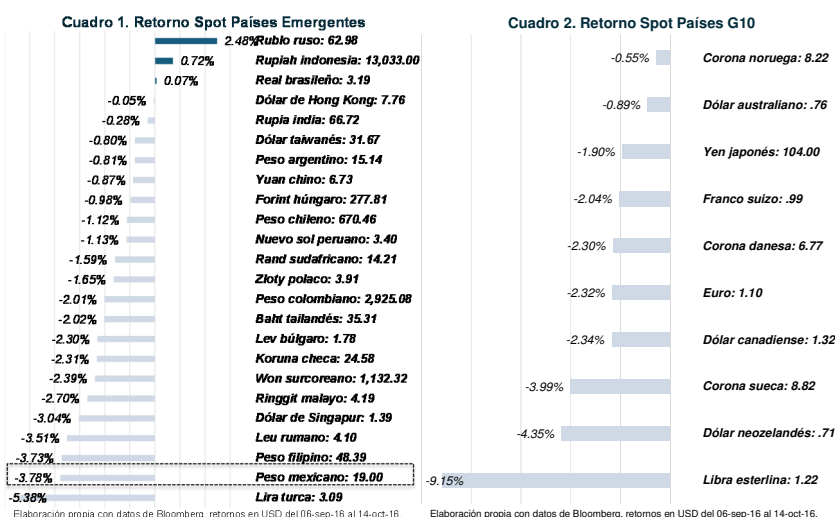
Cuadro 1. Retorno Spot Países Emergentes

| Retorno | Moneda |
|---|---|
| 2.48% | Rublo ruso: 62.98 |
| 0.72% | Rupiah indonesia: 13,033.00 |
| 0.07% | Real brasileño: 3.19 |
| -0.05% | Dólar de Hong Kong: 7.76 |
| -0.28% | Rupia india: 66.72 |
| -0.80% | Dólar taiwanés: 31.67 |
| -0.81% | Peso argentino: 15.14 |
| -0.87% | Yuan chino: 6.73 |
| -0.98% | Forint húngaro: 277.81 |
| -1.12% | Peso chileno: 670.46 |
| -1.13% | Nuevo sol peruano: 3.40 |
| -1.59% | Rand sudafricano: 14.21 |
| -1.65% | Zloty polaco: 3.91 |
| -2.01% | Peso colombiano: 2,925.08 |
| -2.02% | Baht tailandés: 35.31 |
| -2.30% | Lev búlgaro: 1.78 |
| -2.31% | Koruna checa: 24.58 |
| -2.39% | Won surcoreano: 1,132.32 |
| -2.70% | Ringgit malayo: 4.19 |
| -3.04% | Dólar de Singapur: 1.39 |
| -3.51% | Leu rumano: 4.10 |
| -3.73% | Peso filipino: 48.39 |
| -3.78% | Peso mexicano: 19.00 |
| -5.38% | Lira turca: 3.09 |

Elaboración propia con datos de Bloomberg, retornos en USD del 06-sep-16 al 14-oct-16.

Cuadro 2. Retorno Spot Países G10

| Retorno | Moneda |
|---|---|
| -0.55% | Corona noruega: 8.22 |
| -0.89% | Dólar australiano: .76 |
| -1.90% | Yen japonés: 104.00 |
| -2.04% | Franco suizo: .99 |
| -2.30% | Corona danesa: 6.77 |
| -2.32% | Euro: 1.10 |
| -2.34% | Dólar canadiense: 1.32 |
| -3.99% | Corona sueca: 8.82 |
| -4.35% | Dólar neozelandés: .71 |
| -9.15% | Libra esterlina: 1.22 |

Elaboración propia con datos de Bloomberg, retornos en USD del 06-sep-16 al 14-oct-16.